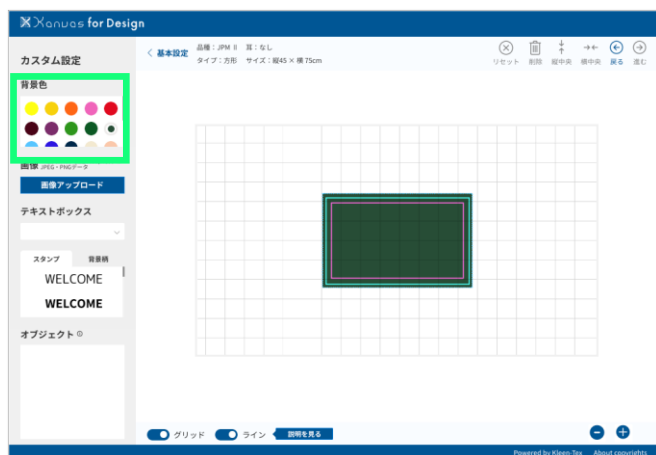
Xanvas for Design

カスタム設定

背景色

画像 JPEG・PNGデータ

画像アップロード

テキストボックス

スタンプ 背景柄

WELCOME

WELCOME

オブジェクト

< 基本設定

品種：JPM II 耳：なし
タイプ：方形 サイズ：縦45 × 横75cm

リセット 削除 縦中央 横中央 戻る 進む

グリッド ライン 説明を見る

Powered by Kleen-Tex About copyrights